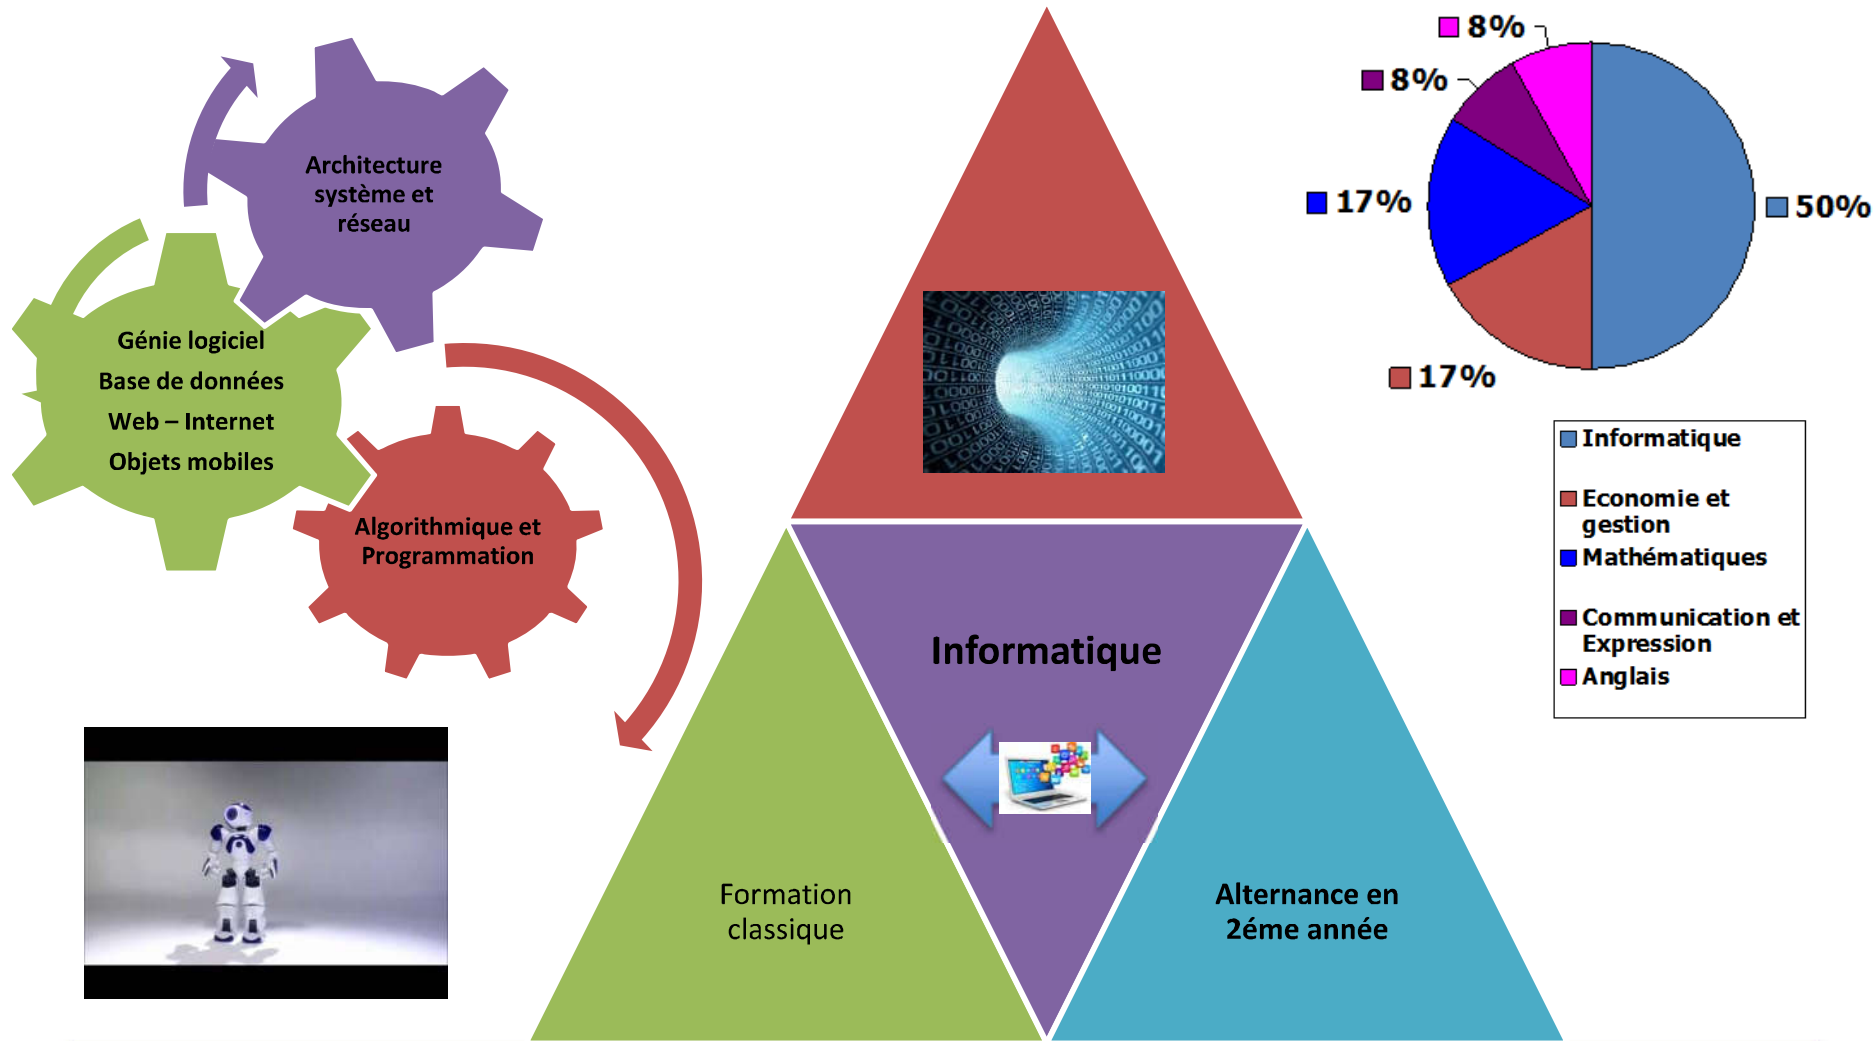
Architecture système et réseau

Génie logiciel
Base de données
Web – Internet
Objets mobiles

Algorithmique et Programmation

Informatique

Formation classique

Alternance en 2éme année

8%
8%
17%
50%
17%

Informatique
Economie et gestion
Mathématiques
Communication et Expression
Anglais